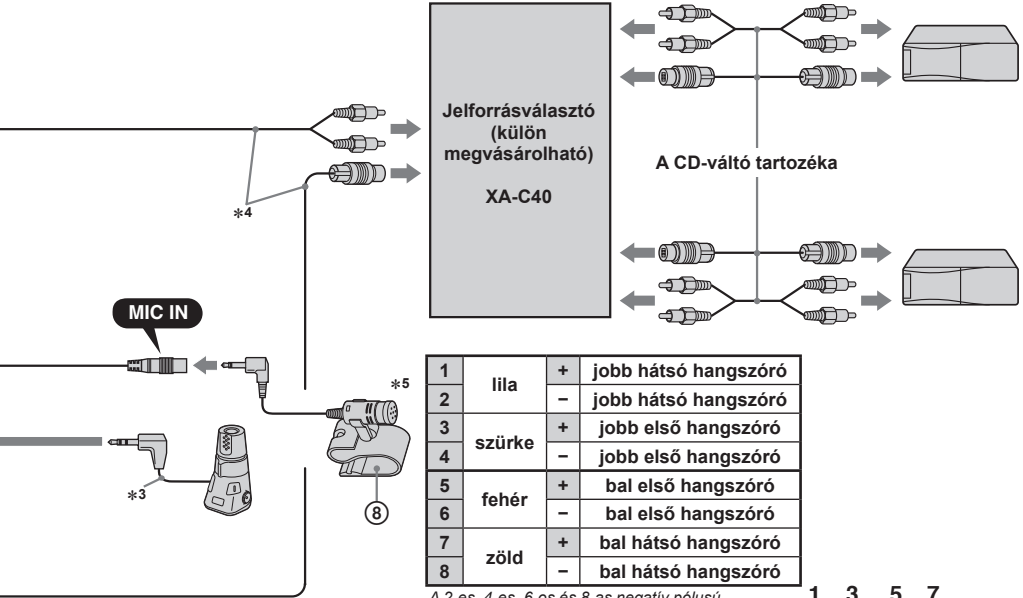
Jelforrásválasztó (külön megvásárolható)

XA-C40

A CD-váltó tartozéka

$*4$

MIC IN

$*5$

$*3$

⑧

| 1 | lila | + | jobb hátsó hangszóró |
|---|---|---|---|
| 2 | | – | jobb hátsó hangszóró |
| 3 | szürke | + | jobb első hangszóró |
| 4 | | – | jobb első hangszóró |
| 5 | fehér | + | bal első hangszóró |
| 6 | | – | bal első hangszóró |
| 7 | zöld | + | bal hátsó hangszóró |
| 8 | | – | bal hátsó hangszóró |

A 2-es, 4-es, 6-os és 8-as negatív pólusú

1 3 5 7